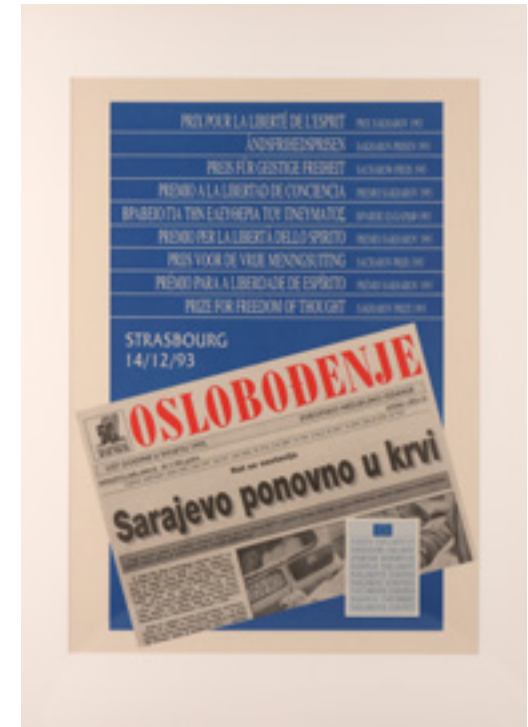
PRIX POUR LA LIBERTÉ DE L'ESPRIT PRIX SAKHAROV 1993
ÅNDSFRIHEDSPRISEN SAKHAROV PRISEN 1993
PREIS FÜR GEISTIGE FREIHEIT SACHAROW-PREIS 1993
PREMIO A LA LIBERTAD DE CONCIENCIA PREMIO SAJAROV 1993
ΒΡΑΒΕΙΟ ΓΙΑ ΤΗΝ ΕΛΕΥΘΕΡΙΑ ΤΟΥ ΠΝΕΥΜΑΤΟΣ ΒΡΑΒΕΙΟ ΖΑΧΑΡΩΦ 1993
PREMIO PER LA LIBERTÀ DELLO SPIRITO PREMIO SAKHAROV 1993
PRIJS VOOR DE VRIJE MENINGSUITING SACHAROV-PRIJS 1993
PRÉMIO PARA A LIBERDADE DE ESPÍRITO PRÉMIO SAKHAROV 1993
PRIZE FOR FREEDOM OF THOUGHT SAKHAROV PRIZE 1993

STRASBOURG
14/12/93

OSLOBOĐENJE
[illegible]
Sarajevo ponovno u krvi
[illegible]